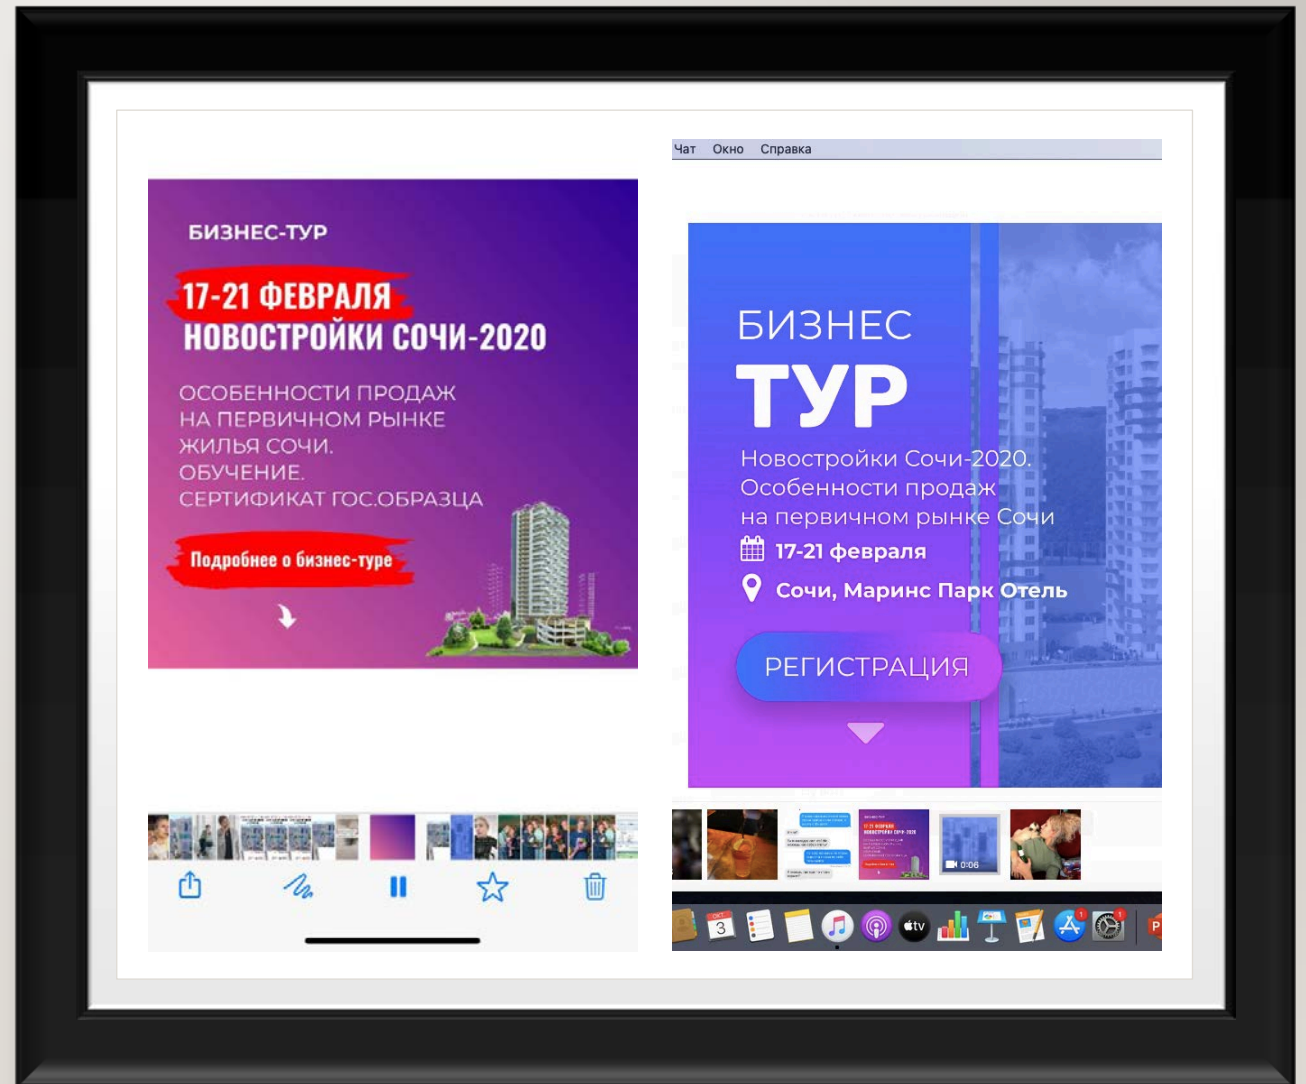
БИЗНЕС-ТУР

17-21 ФЕВРАЛЯ
НОВОСТРОЙКИ СОЧИ-2020

ОСОБЕННОСТИ ПРОДАЖ
НА ПЕРВИЧНОМ РЫНКЕ
ЖИЛЬЯ СОЧИ.
ОБУЧЕНИЕ.
СЕРТИФИКАТ ГОС.ОБРАЗЦА

Подробнее о бизнес-туре

Чат Окно Справка

БИЗНЕС
ТУР

Новостройки Сочи-2020.
Особенности продаж
на первичном рынке Сочи

17-21 февраля

Сочи, Маринс Парк Отель

РЕГИСТРАЦИЯ

0:06

3